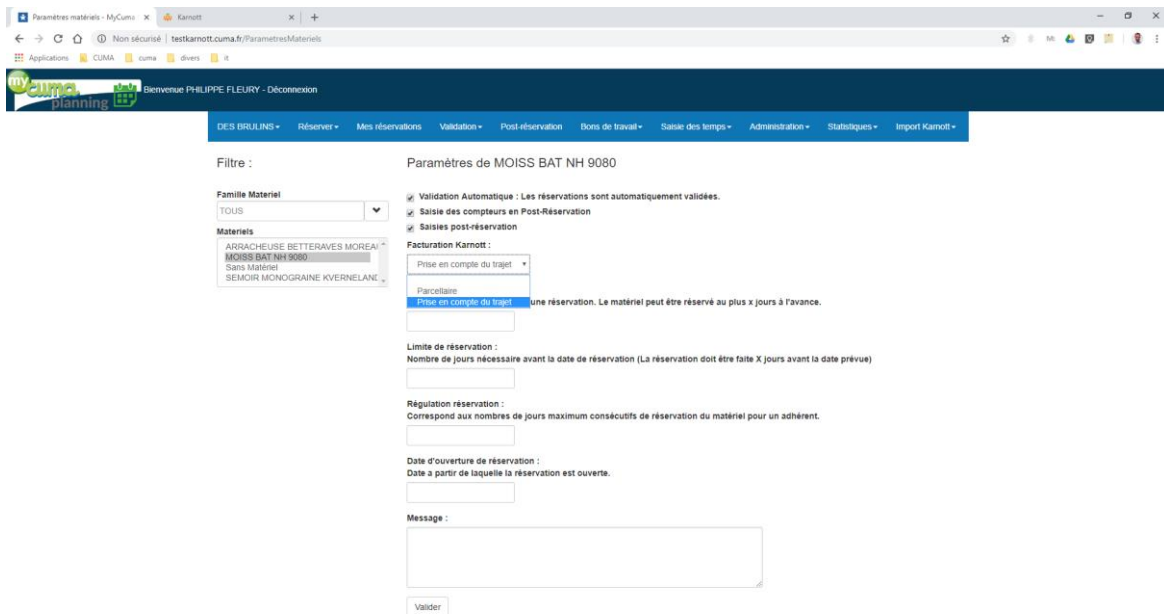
Paramètres matériels - MyCuma ×
Karnott ×
Non sécurisé | testkarnott.cuma.fr/ParametresMateriels
Applications CUMA cuma divers it

my cuma planning
Bienvenue PHILIPPE FLEURY - Déconnexion

DES BRULINS ▾ Réserver ▾ Mes réservations Validation ▾ Post-réservation Bons de travail ▾ Saisie des temps ▾ Administration ▾ Statistiques ▾ Import Karnott ▾

Filtre :

Famille Materiel
TOUS

Materiels
ARRACHEUSE BETTERAVES MOREAU
MOISS BAT NH 9080
Sans Matériel
SEMOIR MONOGRAINE KVERNELAND

Paramètres de MOISS BAT NH 9080

Validation Automatique : Les réservations sont automatiquement validées.
Saisie des compteurs en Post-Réservation
Saisies post-réservation

Facturation Karnott :
Prise en compte du trajet
Parcellaire
Prise en compte du trajet
une réservation. Le matériel peut être réservé au plus x jours à l'avance.

Limite de réservation :
Nombre de jours nécessaire avant la date de réservation (La réservation doit être faite X jours avant la date prévue)

Régulation réservation :
Correspond aux nombres de jours maximum consécutifs de réservation du matériel pour un adhérent.

Date d'ouverture de réservation :
Date a partir de laquelle la réservation est ouverte.

Message :

Valider